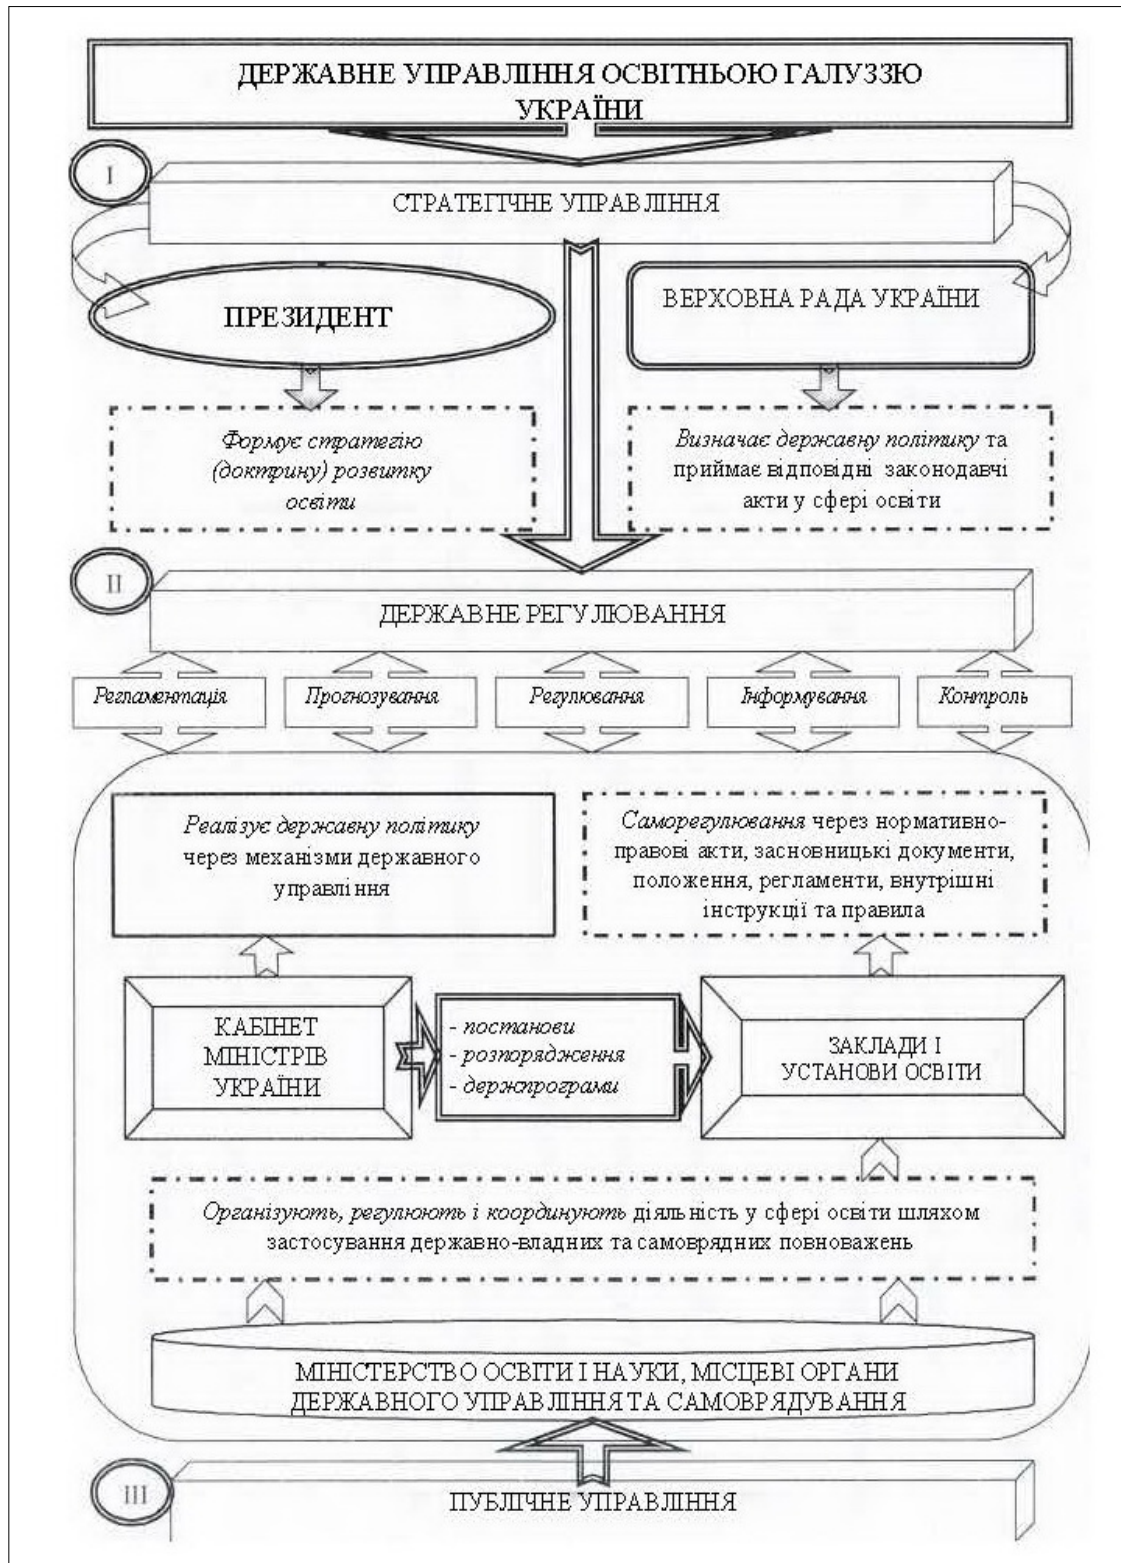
ДЕРЖАВНЕ УПРАВЛІННЯ ОСВІТНЬОЮ ГАЛУЗЗЮ УКРАЇНИ

I

СТРАТЕГІЧНЕ УПРАВЛІННЯ

ПРЕЗИДЕНТ

ВЕРХОВНА РАДА УКРАЇНИ

*Формує стратегію (доктрину) розвитку освіти*

*Визначає державну політику* та приймає відповідні законодавчі акти у сфері освіти

II

ДЕРЖАВНЕ РЕГУЛЮВАННЯ

*Регламентація*

*Прогнозування*

*Регулювання*

*Інформування*

*Контроль*

*Реалізує державну політику* через механізми державного управління

*Саморегулювання* через нормативно-правові акти, засновницькі документи, положення, регламенти, внутрішні інструкції та правила

КАБІНЕТ МІНІСТРІВ УКРАЇНИ

- *постанови*
- *розпорядження*
- *держпрограми*

ЗАКЛАДИ І УСТАНОВИ ОСВІТИ

*Організують, регулюють і координують* діяльність у сфері освіти шляхом застосування державно-владних та самоврядних повноважень

МІНІСТЕРСТВО ОСВІТИ І НАУКИ, МІСЦЕВІ ОРГАНИ ДЕРЖАВНОГО УПРАВЛІННЯ ТА САМОВРЯДУВАННЯ

III

ПУБЛІЧНЕ УПРАВЛІННЯ